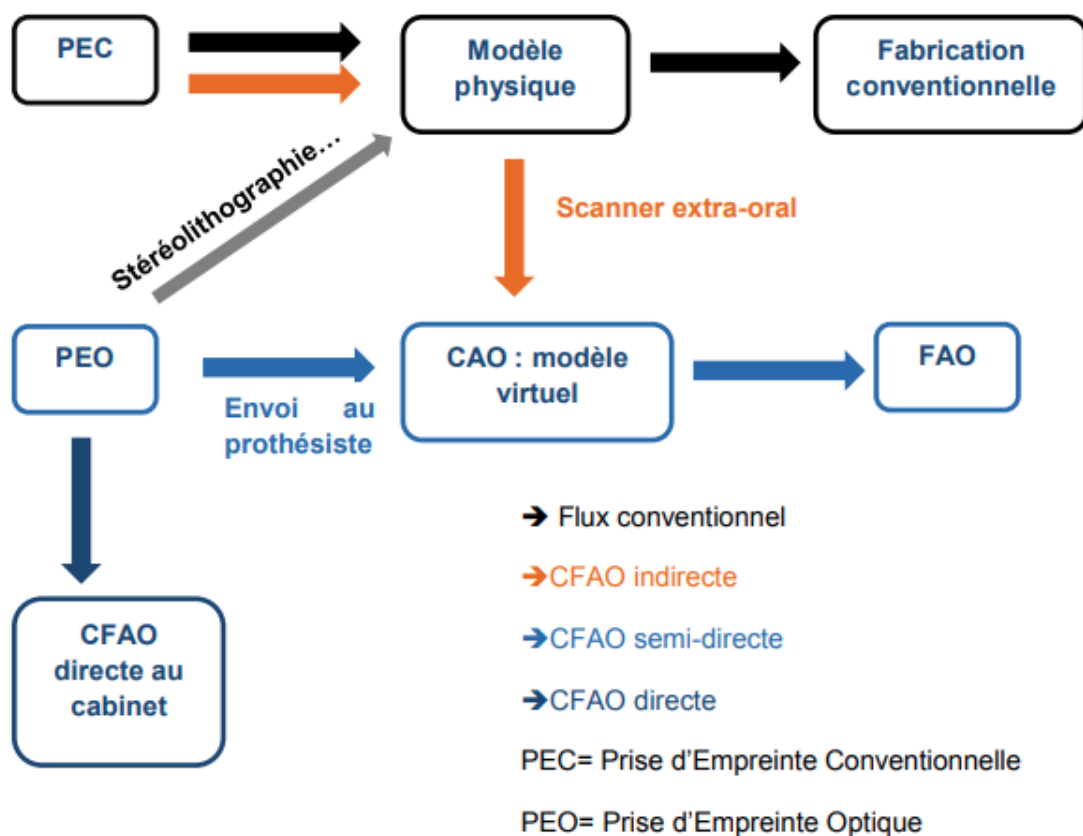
PEC

Modèle physique

Fabrication conventionnelle

Stéréolithographie...

Scanner extra-oral

PEO

Envoi au prothésiste

CAO : modèle virtuel

FAO

CFAO directe au cabinet

➔ Flux conventionnel

➔CFAO indirecte

➔CFAO semi-directe

➔CFAO directe

PEC= Prise d'Empreinte Conventionnelle

PEO= Prise d'Empreinte Optique